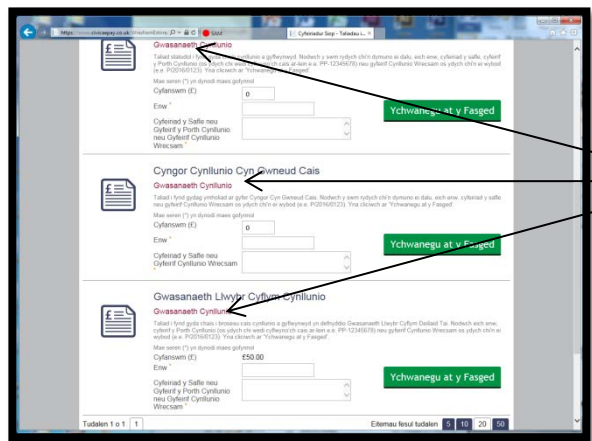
https://www.civicapay.co.uk/...

Cyfeiriadur Siop - Taliadau i... ×

Gwasanaeth Cynllunio

Taliad statudol i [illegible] cynllunio a gyflwynwyd. Nodwch y swm rydych chi'n dymuno ei dalu, eich enw, cyfeiriad y safle, cyfeirif y Porth Cynllunio (os ydych chi wedi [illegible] cais ar-lein e.e. PP-12345678) neu gyfeirif Cynllunio Wrecsam os ydych chi'n ei wybod (e.e. P/2016/0123). Yna cliciwch ar "Ychwanegu at y Fasged".

Mae seren (*) yn dynodi maes gofynnol

Cyfanswm (£) * 0

Enw *

Cyfeiriad y Safle neu Gyfeirif y Porth Cynllunio neu Gyfeirif Cynllunio Wrecsam *

Ychwanegu at y Fasged

Cyngor Cynllunio Cyn Gwneud Cais

Gwasanaeth Cynllunio

Taliad i fynd gydag ymholiad ar gyfer Cyngor Cyn Gwneud Cais. Nodwch y swm rydych chi'n dymuno ei dalu, eich enw, cyfeiriad y safle neu gyfeirif Cynllunio Wrecsam os ydych chi'n ei wybod (e.e. P/2016/0123). Yna cliciwch ar "Ychwanegu at y Fasged".

Mae seren (*) yn dynodi maes gofynnol

Cyfanswm (£) * 0

Enw *

Cyfeiriad y Safle neu Gyfeirif Cynllunio Wrecsam *

Ychwanegu at y Fasged

Gwasanaeth Llwybr Cyflym Cynllunio

Gwasanaeth Cynllunio

Taliad i fynd gyda chais i brosesu cais cynllunio a gyflwynwyd yn defnyddio Gwasanaeth Llwybr Cyflym Deiliaid Tai. Nodwch eich enw, cyfeiriad y safle, cyfeirif y Porth Cynllunio (os ydych chi wedi cyflwyno'ch cais ar-lein e.e. PP-12345678) neu gyfeirif Cynllunio Wrecsam os ydych chi'n ei wybod (e.e. P/2016/0123). Yna cliciwch ar "Ychwanegu at y Fasged".

Mae seren (*) yn dynodi maes gofynnol

Cyfanswm (£) £50.00

Enw *

Cyfeiriad y Safle neu Gyfeirif y Porth Cynllunio neu Gyfeirif Cynllunio Wrecsam *

Ychwanegu at y Fasged

Tudalen 1 o 1 1

Eitemau fesul tudalen 5 10 20 50